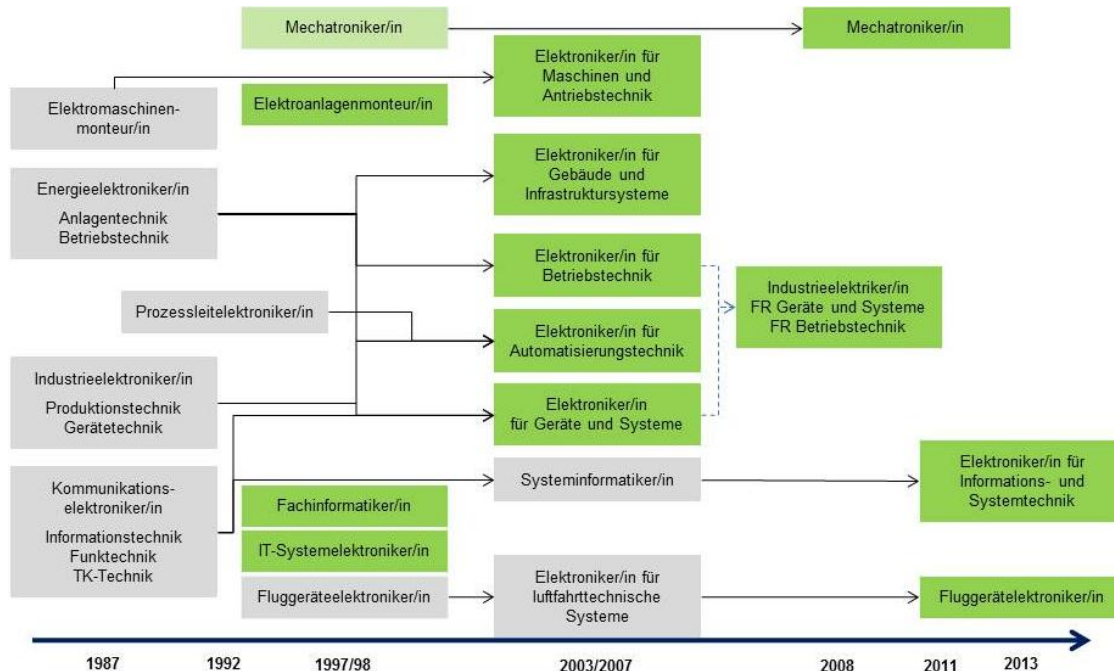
Mechatroniker/in

Mechatroniker/in

Elektromaschinenmonteur/in

Elektroanlagenmonteur/in

Elektroniker/in für Maschinen und Antriebstechnik

Energieelektroniker/in
Anlagentechnik
Betriebstechnik

Elektroniker/in für Gebäude und Infrastruktursysteme

Elektroniker/in für Betriebstechnik

Industrieelektriker/in
FR Geräte und Systeme
FR Betriebstechnik

Prozessleitelektroniker/in

Elektroniker/in für Automatisierungstechnik

Industrieelektroniker/in
Produktionstechnik
Gerätetechnik

Elektroniker/in für Geräte und Systeme

Kommunikationselektroniker/in
Informationstechnik
Funktechnik
TK-Technik

Systeminformatiker/in

Elektroniker/in für Informations- und Systemtechnik

Fachinformatiker/in

IT-Systemelektroniker/in

Fluggeräteelektroniker/in

Elektroniker/in für luftfahrttechnische Systeme

Fluggerätelektroniker/in

1987 1992 1997/98 2003/2007 2008 2011 2013